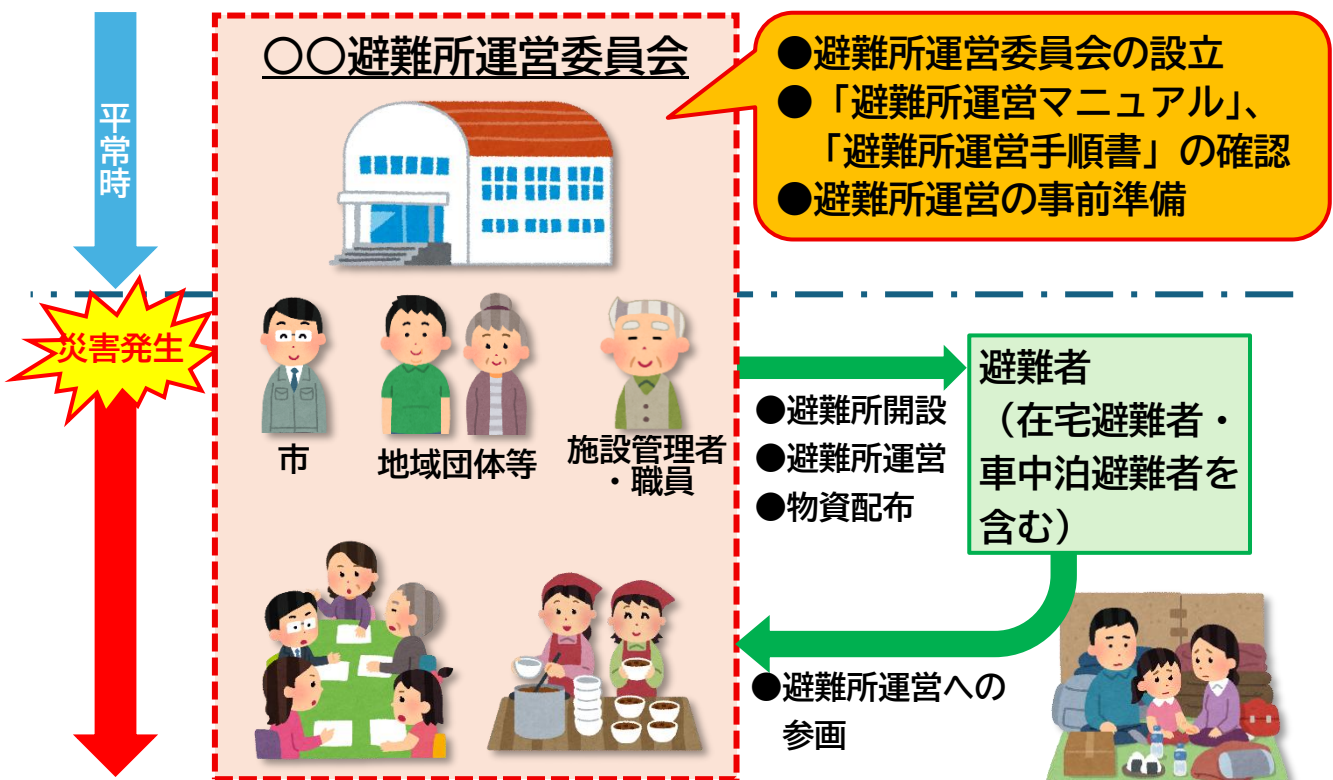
平常時

災害発生

○○避難所運営委員会

●避難所運営委員会の設立
●「避難所運営マニュアル」、「避難所運営手順書」の確認
●避難所運営の事前準備

市

地域団体等

施設管理者・職員

●避難所開設
●避難所運営
●物資配布

避難者（在宅避難者・車中泊避難者を含む）

●避難所運営への参画